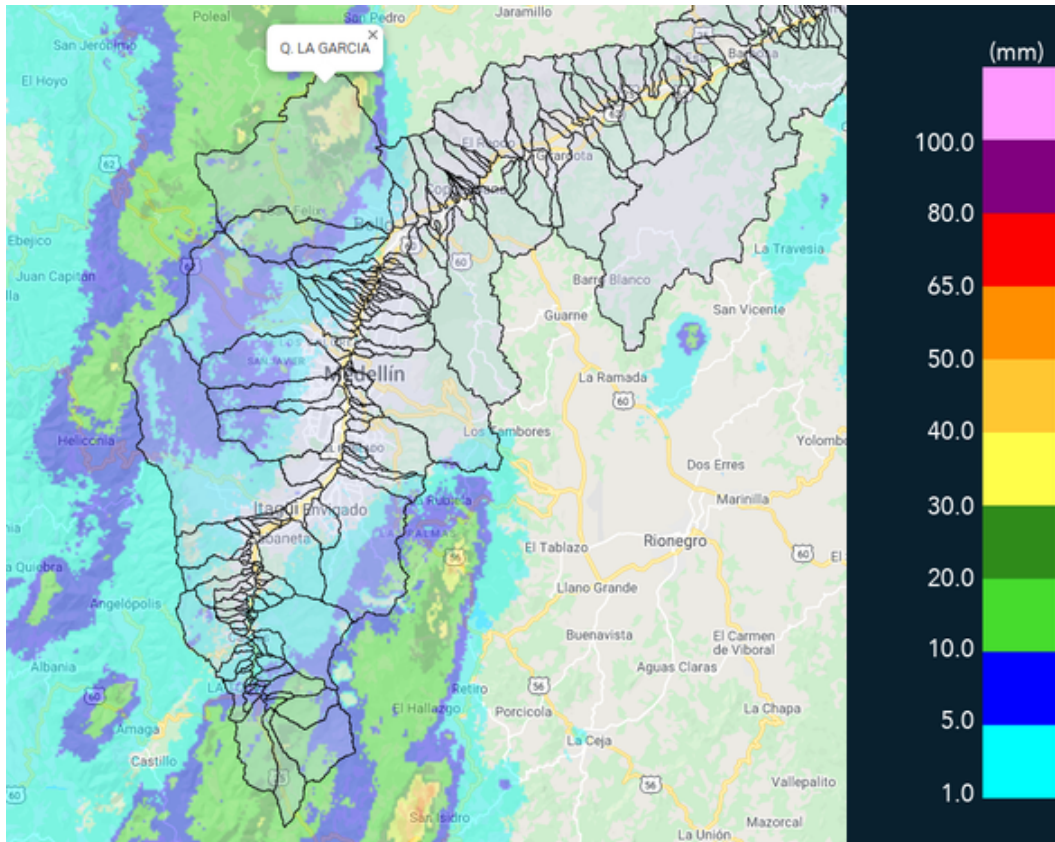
Poleal
San Pedro
Jaramillo
San Jerónimo
Q. LA GARCIA
×
El Hoyo
Barbosa
62
El Rosario
Girardota
Ebejico
Bello
La Travesia
Juan Capitán
60
62
Barro Blanco
San Vicente
Guarne
Medellín
La Ramada
60
Heliconia
Los Salados
Los Zambores
Yolombo
Dos Erres
Marinilla
Itagüí
Envigado
La Estrella
Sabaneta
La Palma
56
El Tablazo
Rionegro
60
La Quiebra
Llano Grande
Angelópolis
Buenavista
El Carmen de Viboral
Albania
Aguas Claras
60
Retiro
56
El Hallazgo
Porcicola
La Chapa
Amaga
La Ceja
Castillo
25
56
Vallepalito
60
San Isidro
La Unión
Mazorcal
(mm)
100.0
80.0
65.0
50.0
40.0
30.0
20.0
10.0
5.0
1.0